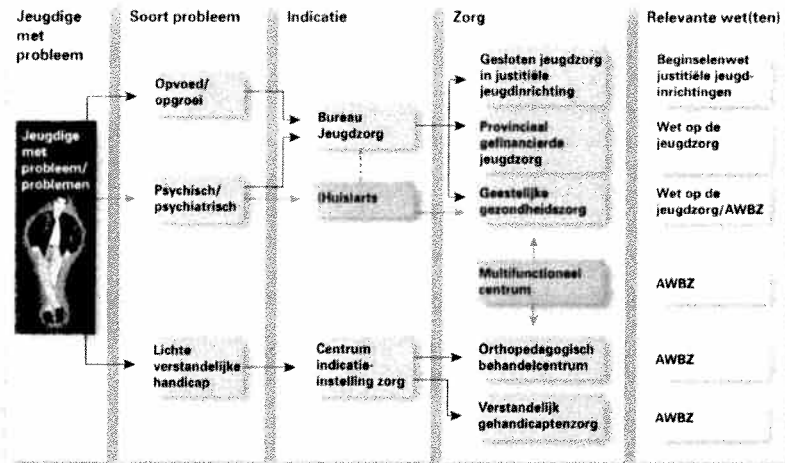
Jeugdige met probleem

Soort probleem

Indicatie

Zorg

Relevante wet(ten)

Jeugdige met probleem/ problemen

Opvoed/ opgroei

Psychisch/ psychiatrisch

Lichte verstandelijke handicap

Bureau Jeugdzorg

(Huis)arts

Centrum indicatie-instelling zorg

Gesloten jeugdzorg in justitiële jeugdinrichting

Provinciaal gefinancierde jeugdzorg

Geestelijke gezondheidszorg

Multifunctioneel centrum

Orthopedagogisch behandelcentrum

Verstandelijk gehandicaptenzorg

Beginselenwet justitiële jeugdinrichtingen

Wet op de jeugdzorg

Wet op de jeugdzorg/AWBZ

AWBZ

AWBZ

AWBZ